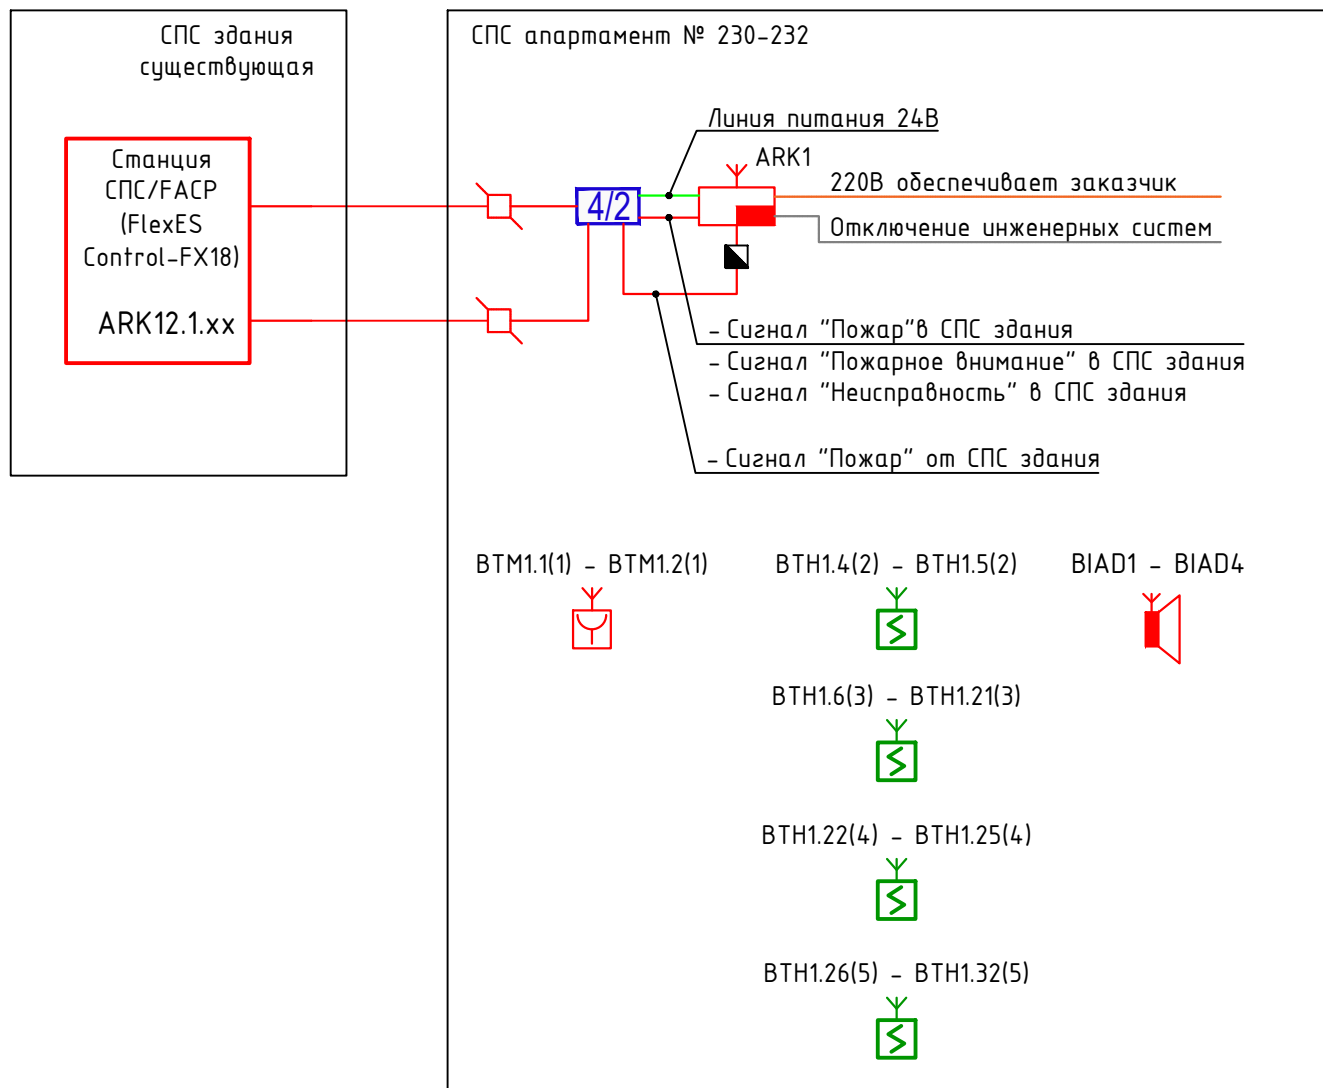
СПС здания существующая

Станция СПС/FACP (FlexES Control-FX18)

ARK12.1.xx

СПС апартамент № 230-232

Линия питания 24В

ARK1

4/2

220В обеспечивает заказчик

Отключение инженерных систем

- Сигнал "Пожар"в СПС здания
- Сигнал "Пожарное внимание" в СПС здания
- Сигнал "Неисправность" в СПС здания

- Сигнал "Пожар" от СПС здания

BTM1.1(1) - BTM1.2(1)

BTH1.4(2) - BTH1.5(2)

BIAD1 - BIAD4

BTH1.6(3) - BTH1.21(3)

BTH1.22(4) - BTH1.25(4)

BTH1.26(5) - BTH1.32(5)